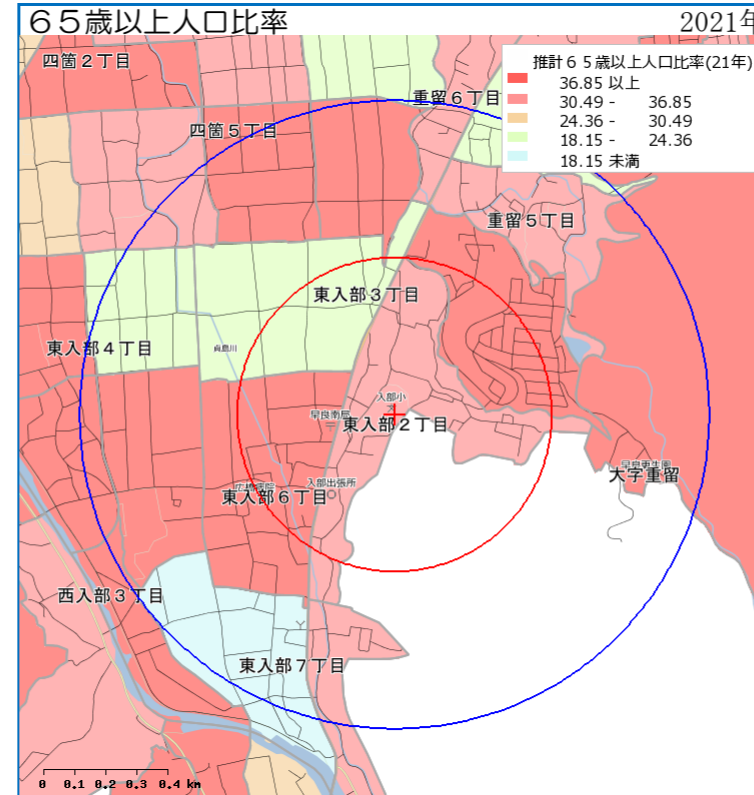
６５歳以上人口比率

2021年

推計６５歳以上人口比率(21年)
36.85 以上
30.49 - 36.85
24.36 - 30.49
18.15 - 24.36
18.15 未満

四箇２丁目

四箇５丁目

重留６丁目

重留５丁目

東入部３丁目

東入部４丁目

東入部２丁目

入部小

早良衛局

入部出張所

東入部６丁目

大字重留

西入部３丁目

東入部７丁目

0 0.1 0.2 0.3 0.4 km